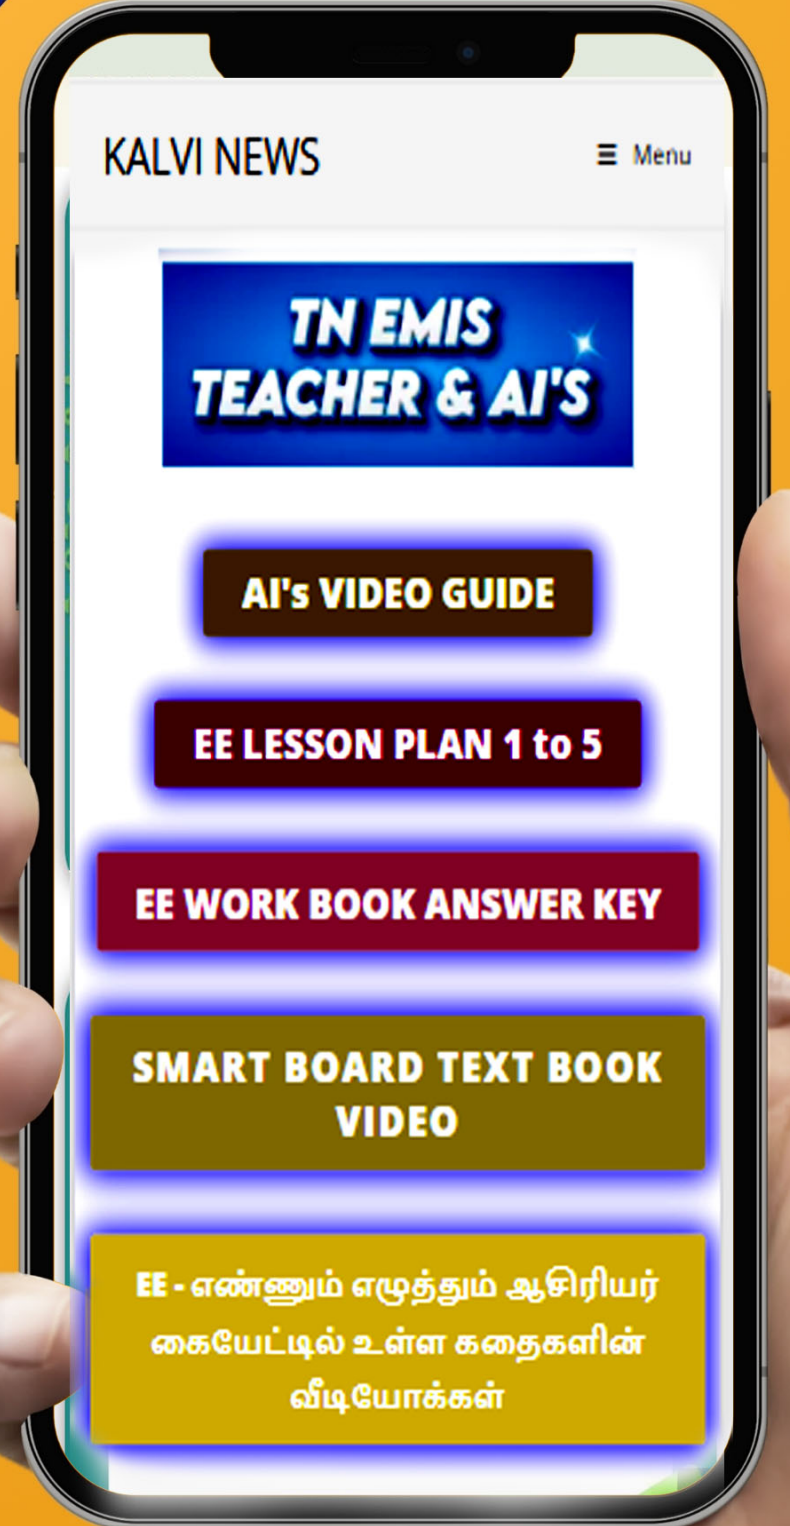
KALVI NEWS

☰ Menu

TN EMIS
TEACHER & AI'S

AI's VIDEO GUIDE

EE LESSON PLAN 1 to 5

EE WORK BOOK ANSWER KEY

SMART BOARD TEXT BOOK VIDEO

EE - எண்ணும் எழுத்தும் ஆசிரியர் கையேட்டில் உள்ள கதைகளின் வீடியோக்கள்